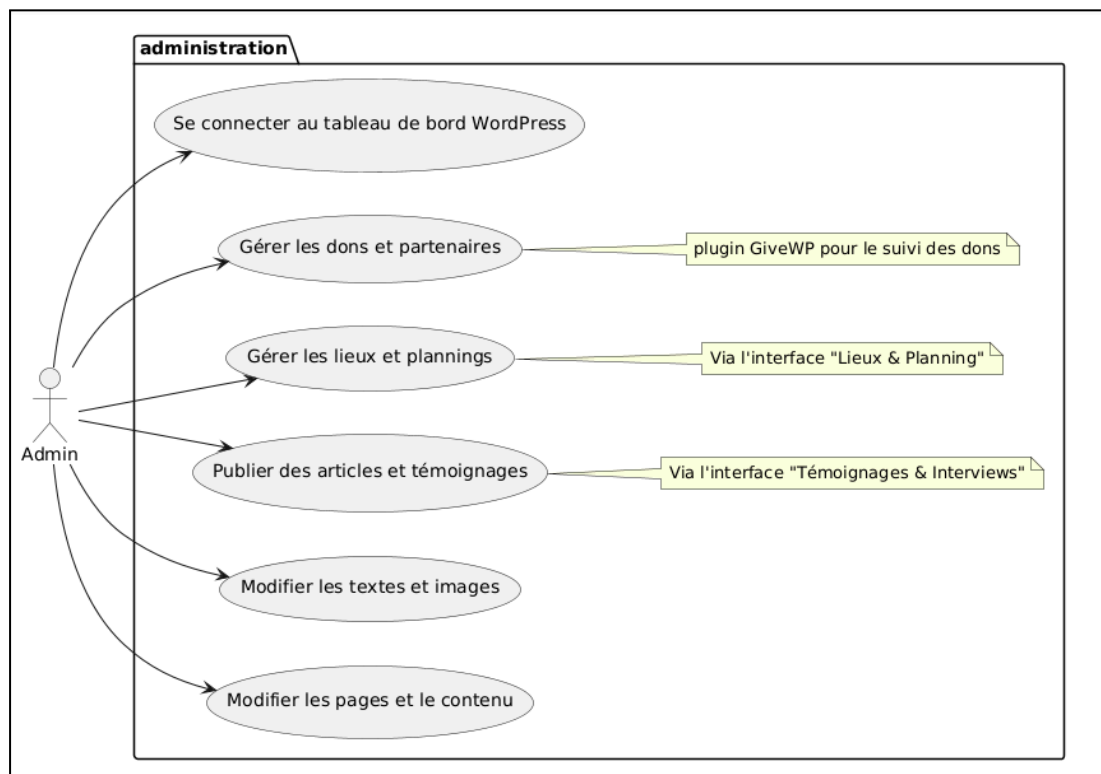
administration

Se connecter au tableau de bord WordPress

Gérer les dons et partenaires

plugin GiveWP pour le suivi des dons

Gérer les lieux et plannings

Via l'interface "Lieux & Planning"

Admin

Publier des articles et témoignages

Via l'interface "Témoignages & Interviews"

Modifier les textes et images

Modifier les pages et le contenu